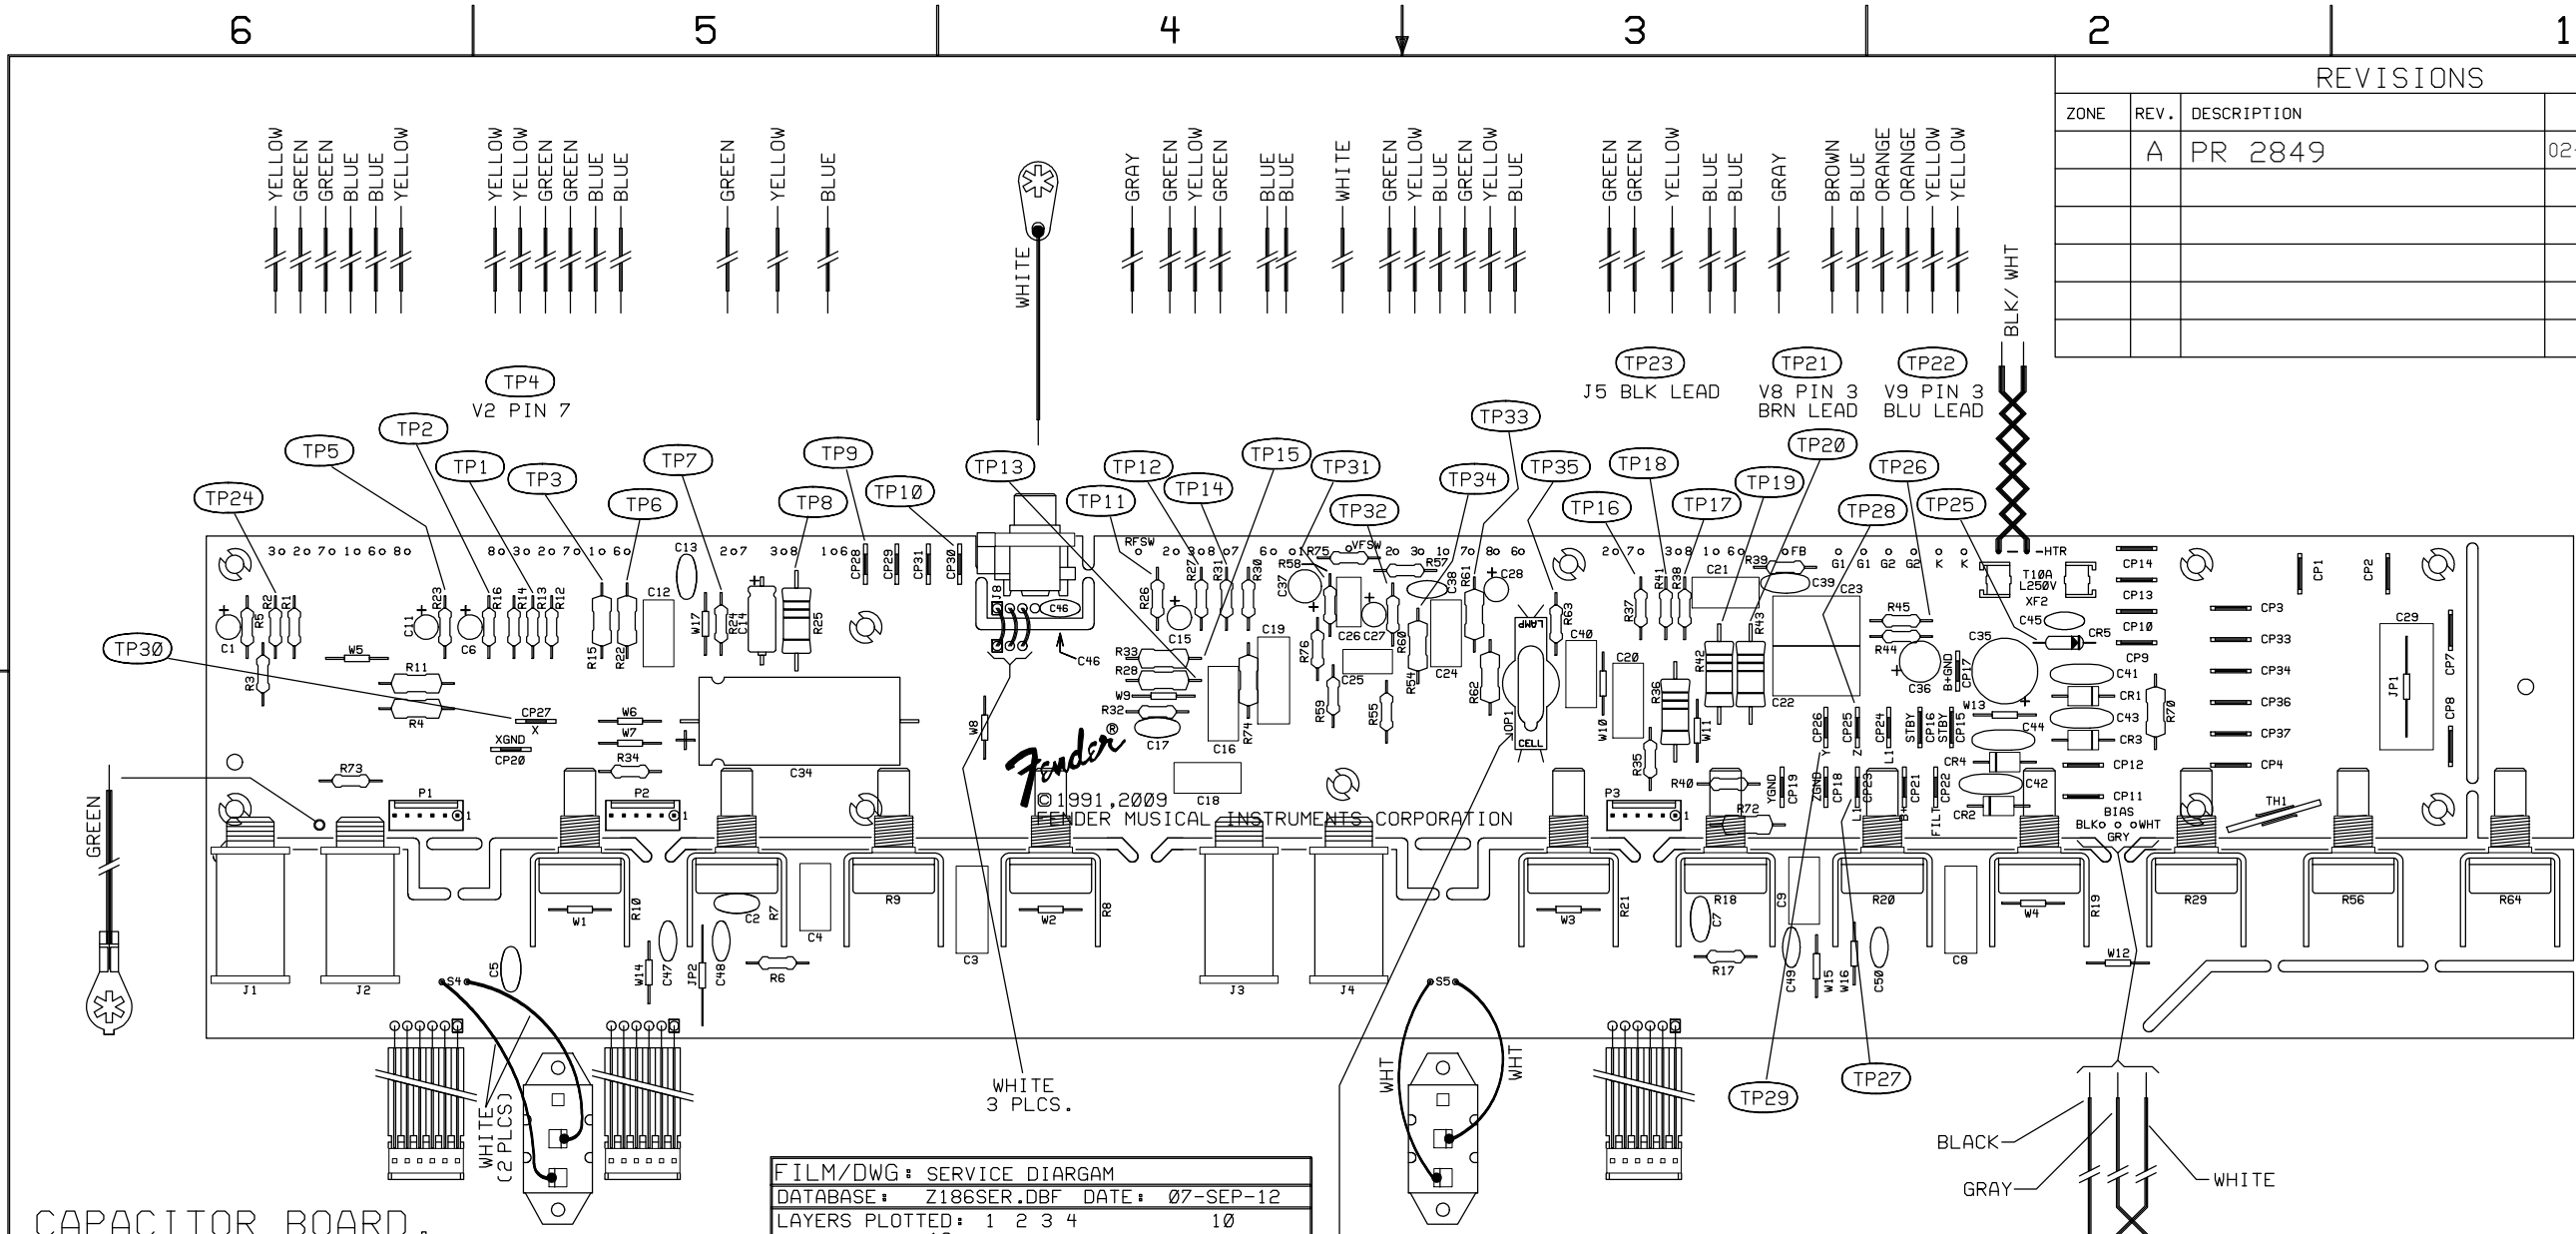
6 5 4 3 2 1

REVISIONS

| ZONE | REV. | DESCRIPTION | |
|---|---|---|---|
| | A | PR 2849 | 02 |
| | | | |
| | | | |
| | | | |
| | | | |
| | | | |

YELLOW GREEN GREEN BLUE BLUE YELLOW
YELLOW YELLOW GREEN GREEN BLUE BLUE
GREEN YELLOW BLUE
WHITE
GRAY GREEN YELLOW GREEN BLUE BLUE WHITE GREEN YELLOW BLUE GREEN YELLOW BLUE
GREEN GREEN YELLOW BLUE BLUE GRAY BROWN BLUE ORANGE ORANGE YELLOW YELLOW
BLK/ WHT

TP4 V2 PIN 7
TP23 J5 BLK LEAD
TP21 V8 PIN 3 BRN LEAD
TP22 V9 PIN 3 BLU LEAD

TP2 TP5 TP1 TP3 TP7 TP9 TP24 TP6 TP8 TP10 TP13 TP12 TP11 TP14 TP15 TP31 TP32 TP33 TP34 TP35 TP18 TP16 TP17 TP19 TP20 TP26 TP28 TP25 TP30

3o 2o 7o 1o 6o 8o 8o 3o 2o 7o 1o 6o C13 2o7 3o8 1o6 RFSW 2o 3o 8o 7 6o o R75 oVFSW 2o 3o 1o 7o 8o 6o 2o 7o 3o8 1o 6o oFB G1 G1 G2 G2 K K -HTR
C1 R5 R2 R1 R3 C11 R23 C6 R16 R14 R13 R12 W5 R11 R4 R15 R22 C12 W17 R24 C14 R25 CP28 CP29 CP31 CP30 J8 C46 R26 R27 R31 R30 C15 R33 R28 W9 R32 C17 R58 C37 C26 C27 R60 R57 C38 R61 C28 R63 C19 R76 C25 R59 R55 R54 C24 C40 LAMP R37 R41 R38 C21 R39 C39 C23 R45 R44 C36 C35 T10A L250V XF2 C45 CR5 CP14 CP13 CP10 CP9 C41 CR1 C43 CR3 CP3 CP33 CP34 CP36 CP37 CP4 CP1 CP2 C29 CP7 JP1 CP8 R70 R43 R42 C20 R36 W10 W11 C22 B+GND CP17 W13 C44 CP12 CP11 BIAS BLKo o oWHT GRY CR4 C42 CR2 CP27 X XGND CP20 W6 W7 R34 C34 R73 P1 P2 W8 C16 R74 R62 OP1 CELL C18 R35 R40 R72 YGND CP19 ZGND CP18 CP26 Y CP25 Z CP24 L1 CP23 STBY CP16 STBY CP15 CP21 CP22 FILT P3 TH1

©1991,2009 FENDER MUSICAL INSTRUMENTS CORPORATION

R10 W1 C2 R7 C4 R9 C3 W2 R8 R21 W3 R18 C7 R17 C9 R20 C8 W4 R19 R29 R56 R64 W12 C49 W15 W16 C50 W14 C47 JP2 C48 R6 C5 J1 J2 J3 J4 S4 S5

GREEN
WHITE (2 PLCS)
WHITE 3 PLCS.
WHT WHT
TP29 TP27
BLACK GRAY WHITE

FILM/DWG: SERVICE DIARGAM
DATABASE: Z186SER.DBF DATE: 07-SEP-12
LAYERS PLOTTED: 1 2 3 4 10

CAPACITOR BOARD.